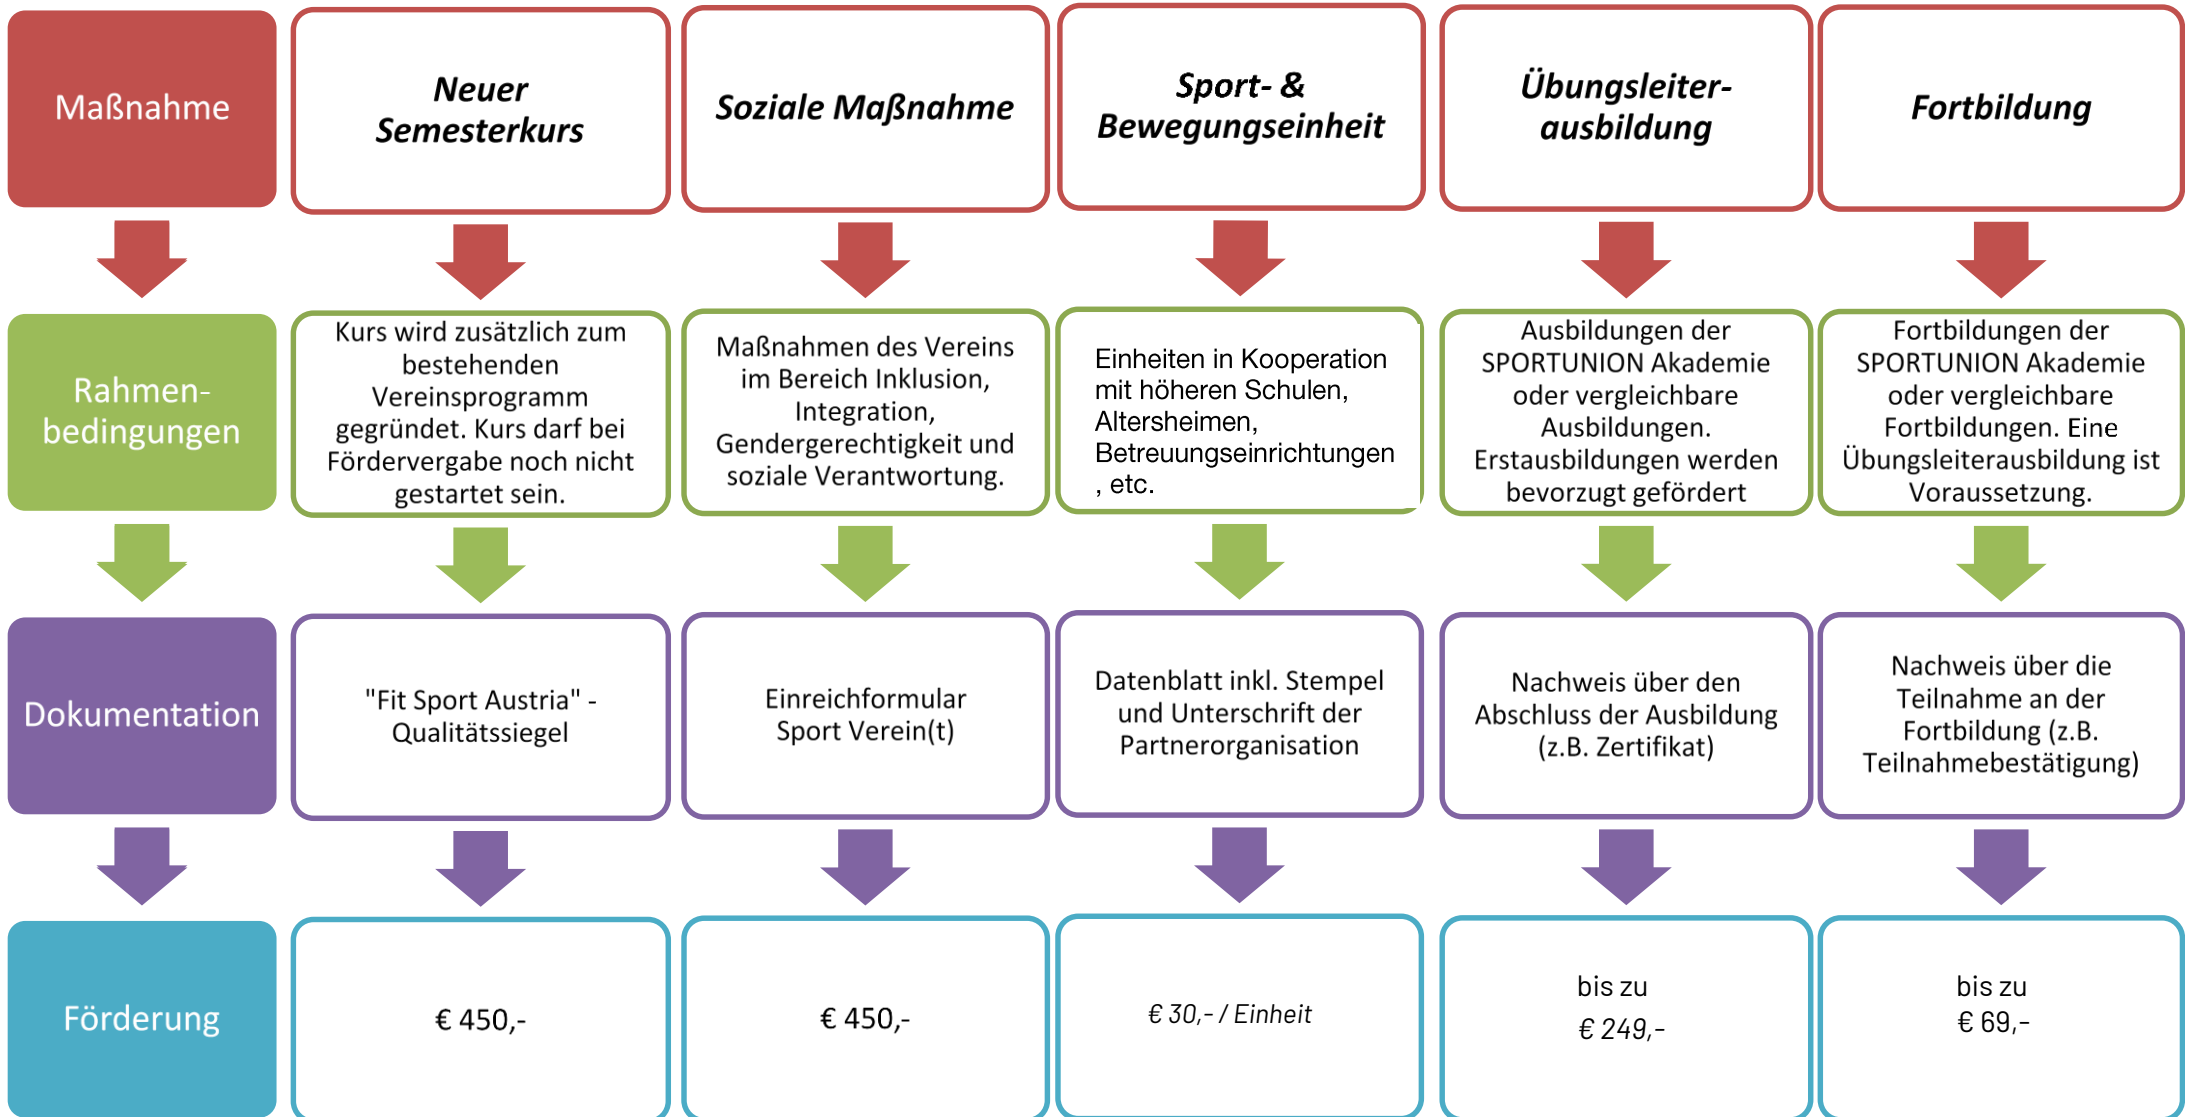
| Maßnahme | Neuer Semesterkurs | Soziale Maßnahme | Sport- & Bewegungseinheit | Übungsleiter-ausbildung | Fortbildung |
|---|---|---|---|---|---|
| Rahmen-bedingungen | Kurs wird zusätzlich zum bestehenden Vereinsprogramm gegründet. Kurs darf bei Fördervergabe noch nicht gestartet sein. | Maßnahmen des Vereins im Bereich Inklusion, Integration, Gendergerechtigkeit und soziale Verantwortung. | Einheiten in Kooperation mit höheren Schulen, Altersheimen, Betreuungseinrichtungen , etc. | Ausbildungen der SPORTUNION Akademie oder vergleichbare Ausbildungen. Erstausbildungen werden bevorzugt gefördert | Fortbildungen der SPORTUNION Akademie oder vergleichbare Fortbildungen. Eine Übungsleiterausbildung ist Voraussetzung. |
| Dokumentation | "Fit Sport Austria" - Qualitätssiegel | Einreichformular Sport Verein(t) | Datenblatt inkl. Stempel und Unterschrift der Partnerorganisation | Nachweis über den Abschluss der Ausbildung (z.B. Zertifikat) | Nachweis über die Teilnahme an der Fortbildung (z.B. Teilnahmebestätigung) |
| Förderung | € 450,- | € 450,- | € 30,- / Einheit | bis zu € 249,- | bis zu € 69,- |